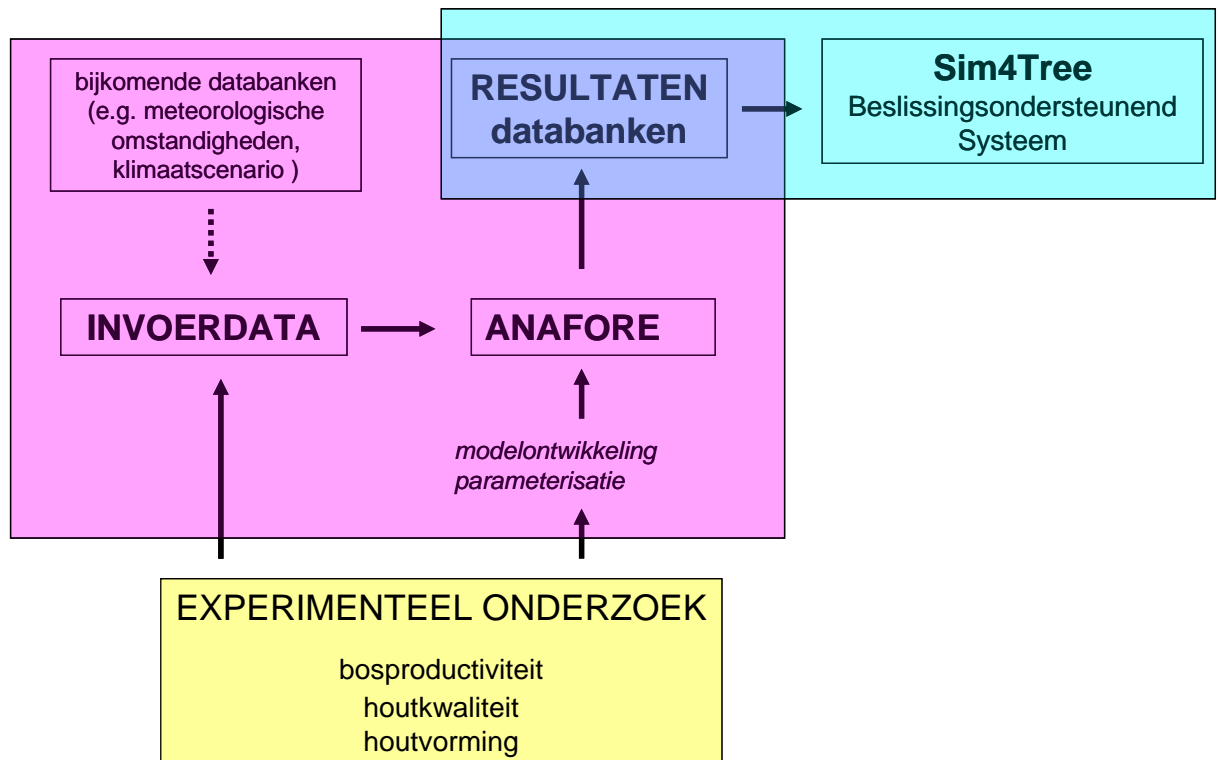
bijkomende databanken (e.g. meteorologische omstandigheden, klimaatscenario )

RESULTATEN databanken

Sim4Tree
Beslissingsondersteunend Systeem

INVOERDATA

ANAFORE

modelontwikkeling
parameterisatie

EXPERIMENTEEL ONDERZOEK

bosproductiviteit
houtkwaliteit
houtvorming